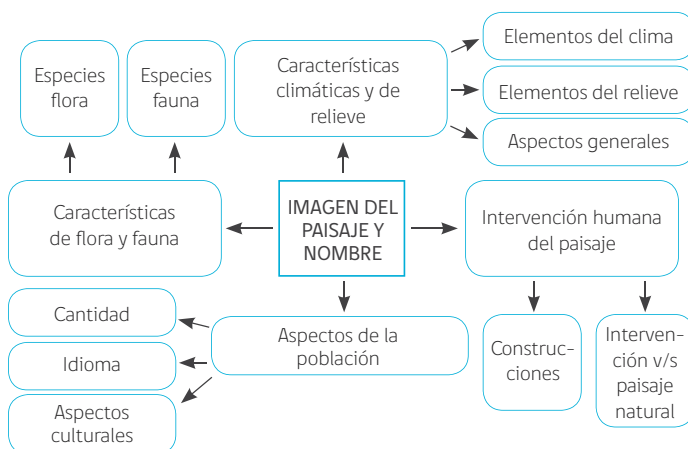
Especies flora

Especies fauna

Características climáticas y de relieve

Elementos del clima

Elementos del relieve

Aspectos generales

Características de flora y fauna

IMAGEN DEL PAISAJE Y NOMBRE

Intervención humana del paisaje

Cantidad

Idioma

Aspectos culturales

Aspectos de la población

Construcciones

Intervención v/s paisaje natural